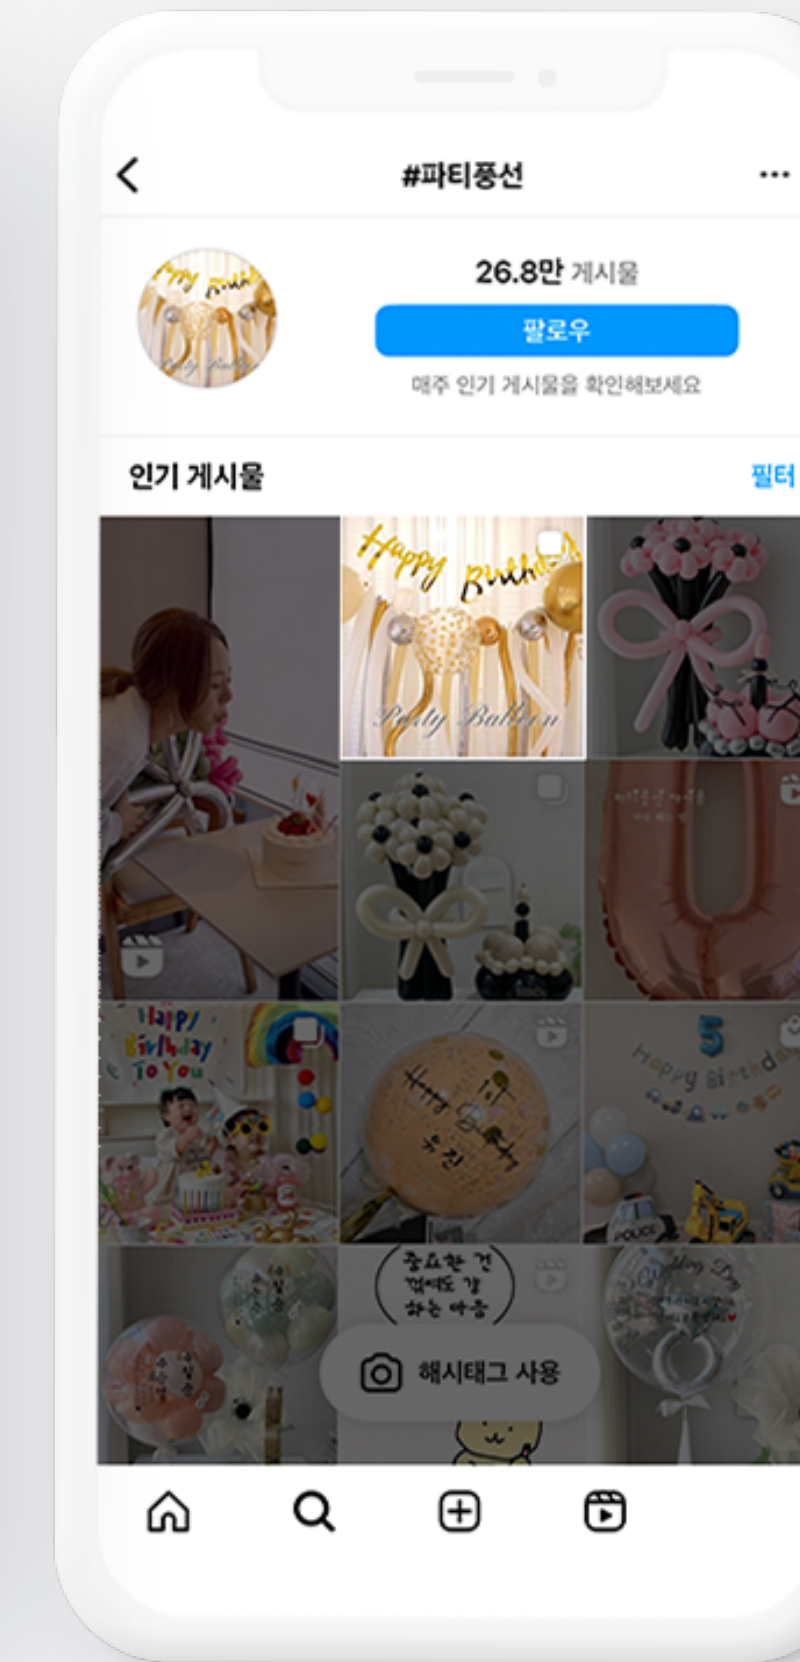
#파티풍선

26.8만 게시물

팔로우

매주 인기 게시물을 확인해보세요

인기 게시물

필터

Happy Birthday

Party Balloon

Happy Birthday To You

5

Happy Birthday

POLICE

중요한 건 꺾여도 걍 하는 마음

해시태그 사용